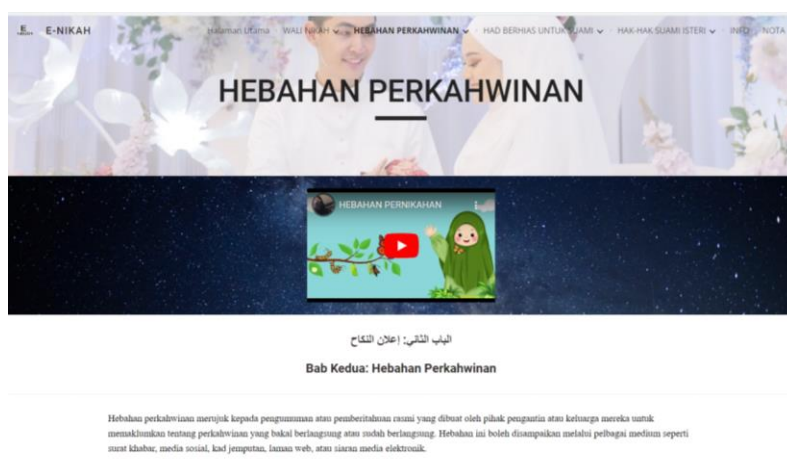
E-NIKAH

Halaman Utama   WALI NIKAH   HEBAHAN PERKAHWINAN   HAD BERHIAS UNTUK SUAMI   HAK-HAK SUAMI ISTERI   INFO   NOTA

HEBAHAN PERKAHWINAN

HEBAHAN PERNIKAHAN

الباب الثاني: إعلان النكاح

Bab Kedua: Hebahan Perkahwinan

Hebahan perkahwinan merujuk kepada pengumuman atau pemberitahuan rasmi yang dibuat oleh pihak pengantin atau keluarga mereka untuk memaklumkan tentang perkahwinan yang bakal berlangsung atau sudah berlangsung. Hebahan ini boleh disampaikan melalui pelbagai medium seperti surat khabar, media sosial, kad jemputan, laman web, atau siaran media elektronik.